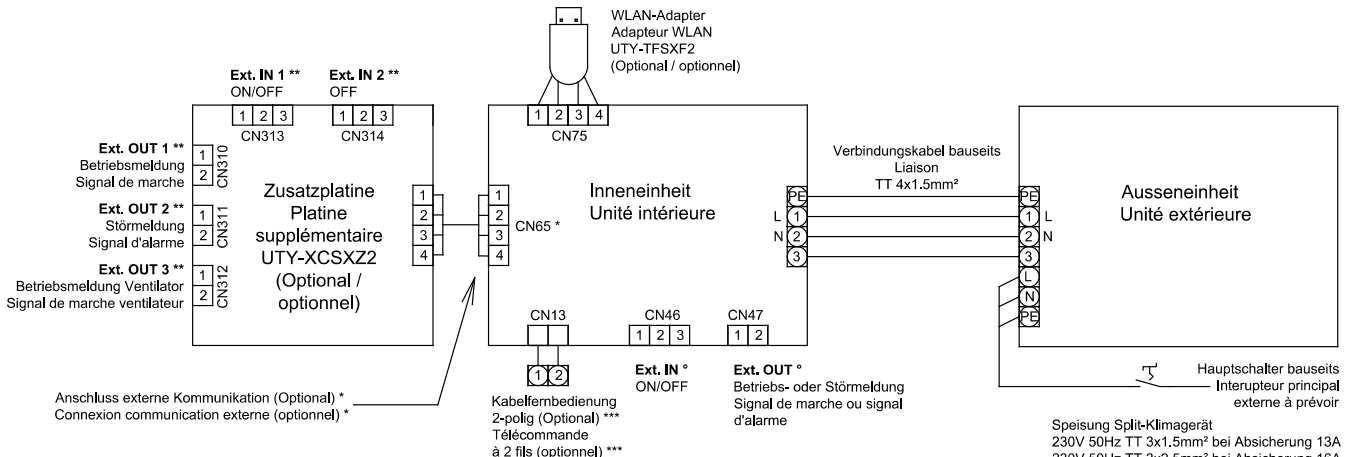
WLAN-Adapter
Adapteur WLAN
UTY-TFSXF2
(Optional / optionnel)

Ext. IN 1 **
ON/OFF
1 2 3
CN313

Ext. IN 2 **
OFF
1 2 3
CN314

1 2 3 4
CN75

Ext. OUT 1 **
Betriebsmeldung
Signal de marche
1 2 CN310

Ext. OUT 2 **
Störmeldung
Signal d'alarme
1 2 CN311

Ext. OUT 3 **
Betriebsmeldung Ventilator
Signal de marche ventilateur
1 2 CN312

Zusatzplatine
Platine
supplémentaire
UTY-XCSXZ2
(Optional /
optionnel)

1 2 3 4

1 2 3 4
CN65 *

Inneneinheit
Unité intérieure

Verbindungskabel bauseits
Liaison
TT 4x1.5mm²

PE
L 1
N 2
3

PE
1 L
2 N
3
L
N
PE

Ausseneinheit
Unité extérieure

CN13
1 2

CN46
1 2 3

CN47
1 2

Anschluss externe Kommunikation (Optional) *
Connexion communication externe (optionnel) *

Kabelfernbedienung
2-polig (Optional) ***
Télécommande
à 2 fils (optionnel) ***

Ext. IN °
ON/OFF

Ext. OUT °
Betriebs- oder Störmeldung
Signal de marche ou signal
d'alarme

Hauptschalter bauseits
Interupteur principal
externe à prévoir

Speisung Split-Klimagerät
230V 50Hz TT 3x1.5mm² bei Absicherung 13A
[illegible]